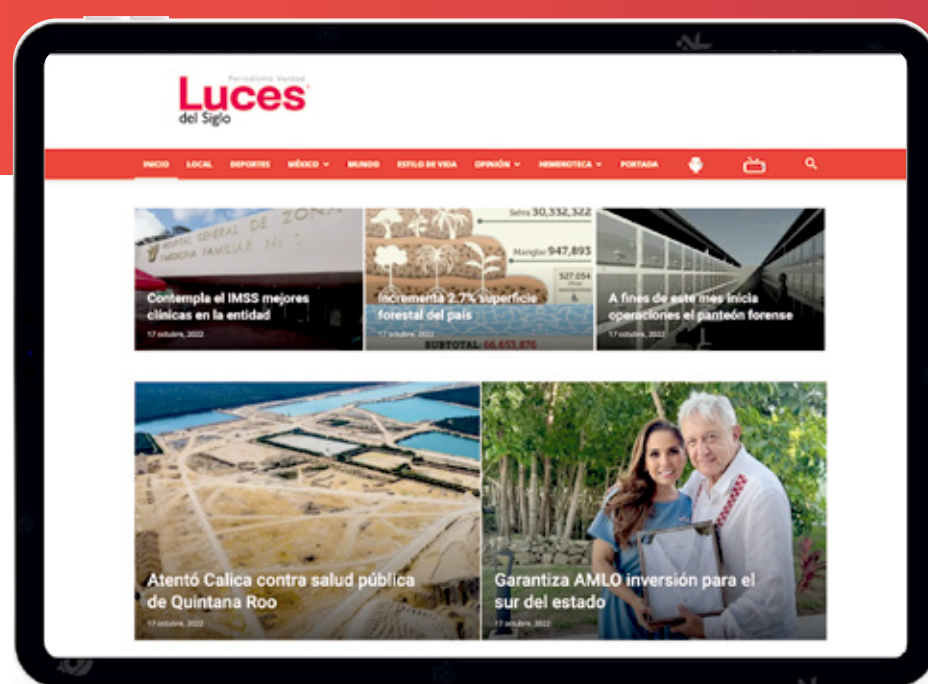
Periodismo Verdad
Luces
del Siglo

INICIO LOCAL DEPORTES MÉXICO MUNDO ESTILO DE VIDA OPINIÓN HEMEROTECA PORTADA

HOSPITAL GENERAL DE ZONA MEDICINA FAMILIAR No. 7

Contempla el IMSS mejores clínicas en la entidad
17 octubre, 2022

Selva 30,332,322
Manglar 947,893
527,054
SUBTOTAL: 66,655,876

Incrementa 2.7% superficie forestal del país
17 octubre, 2022

A fines de este mes inicia operaciones el panteón forense
17 octubre, 2022

Atentó Calica contra salud pública de Quintana Roo
17 octubre, 2022

Garantiza AMLO inversión para el sur del estado
17 octubre, 2022